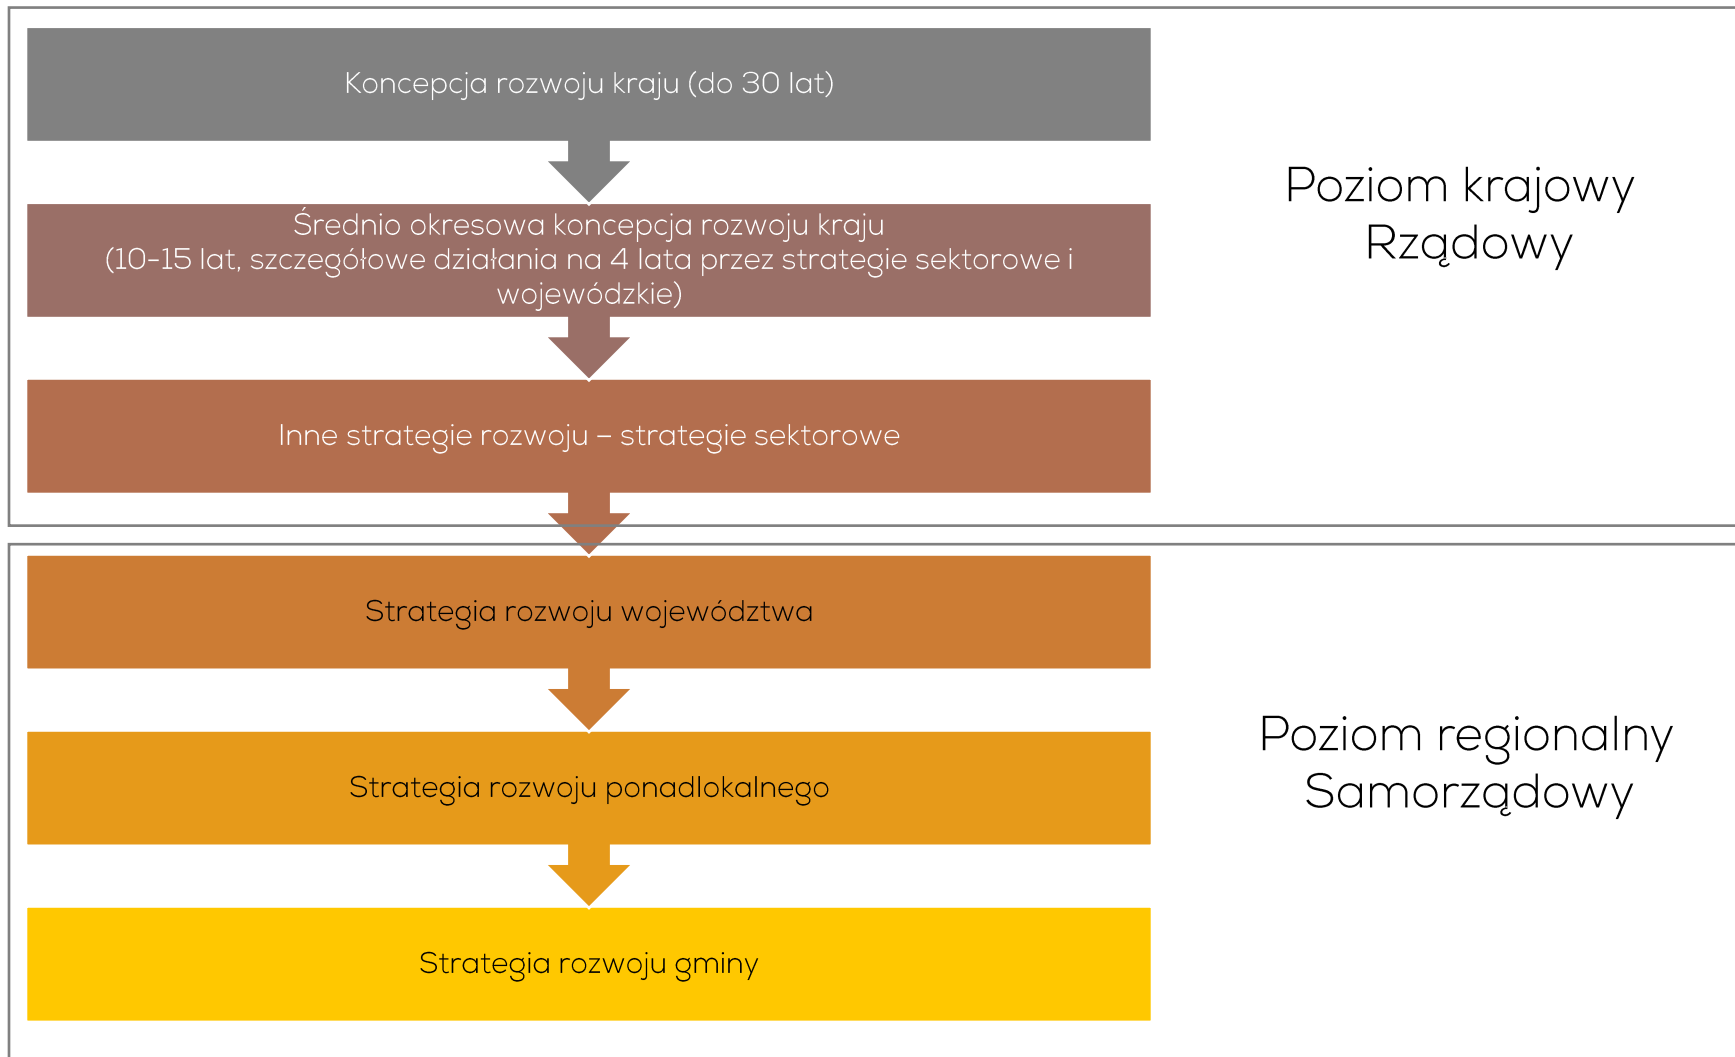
Koncepcja rozwoju kraju (do 30 lat)

Średnio okresowa koncepcja rozwoju kraju
(10-15 lat, szczegółowe działania na 4 lata przez strategie sektorowe i wojewódzkie)

Inne strategie rozwoju – strategie sektorowe

Poziom krajowy
Rządowy

Strategia rozwoju województwa

Strategia rozwoju ponadlokalnego

Strategia rozwoju gminy

Poziom regionalny
Samorządowy